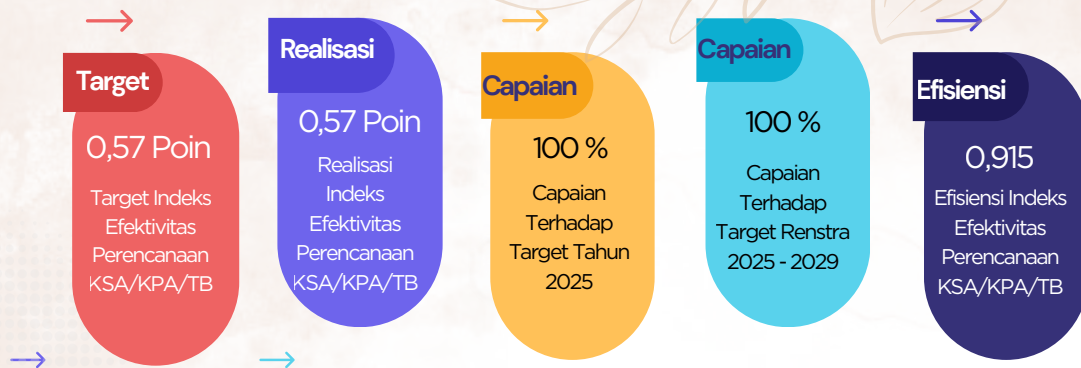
Target

0,57 Poin

Target Indeks Efektivitas Perencanaan KSA/KPA/TB

Realisasi

0,57 Poin

Realisasi Indeks Efektivitas Perencanaan KSA/KPA/TB

Capaian

100 %

Capaian Terhadap Target Tahun 2025

Capaian

100 %

Capaian Terhadap Target Renstra 2025 - 2029

Efisiensi

0,915

Efisiensi Indeks Efektivitas Perencanaan KSA/KPA/TB